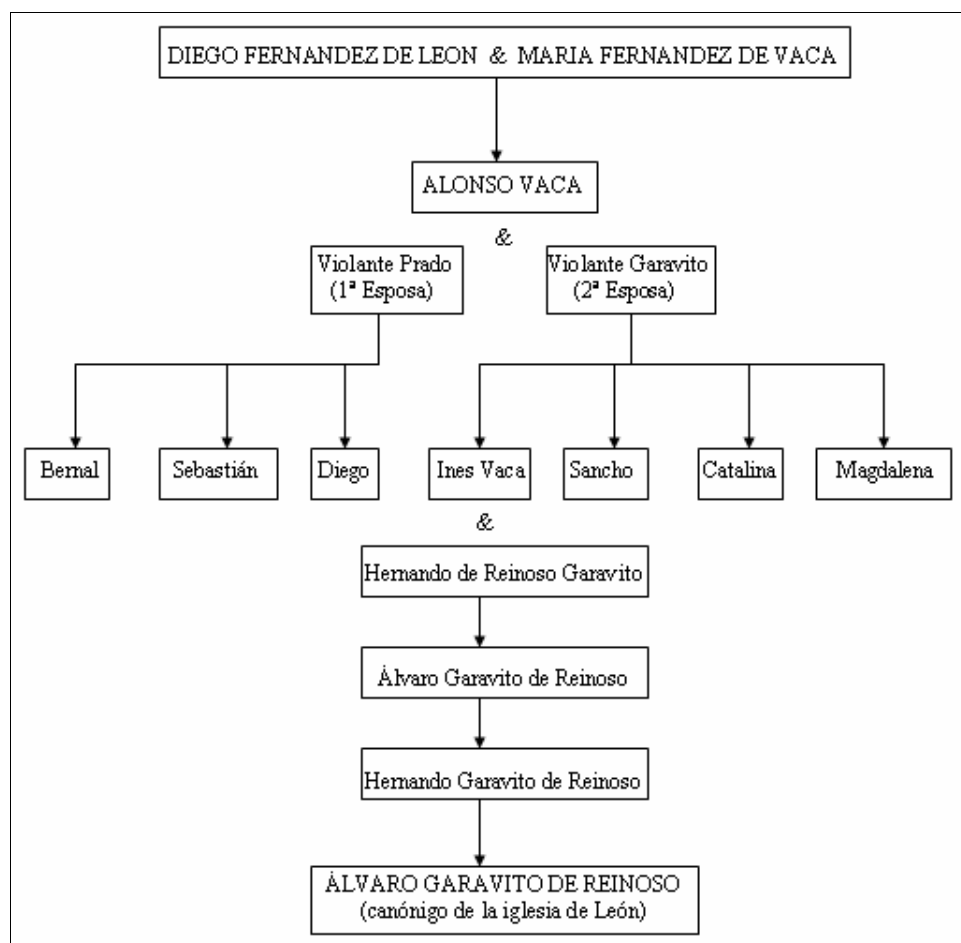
DIEGO FERNANDEZ DE LEON & MARIA FERNANDEZ DE VACA

ALONSO VACA

&

Violante Prado (1ª Esposa)

Violante Garavito (2ª Esposa)

Bernal

Sebastián

Diego

Ines Vaca

Sancho

Catalina

Magdalena

&

Hernando de Reinoso Garavito

Álvaro Garavito de Reinoso

Hernando Garavito de Reinoso

ÁLVARO GARAVITO DE REINOSO (canónigo de la iglesia de León)